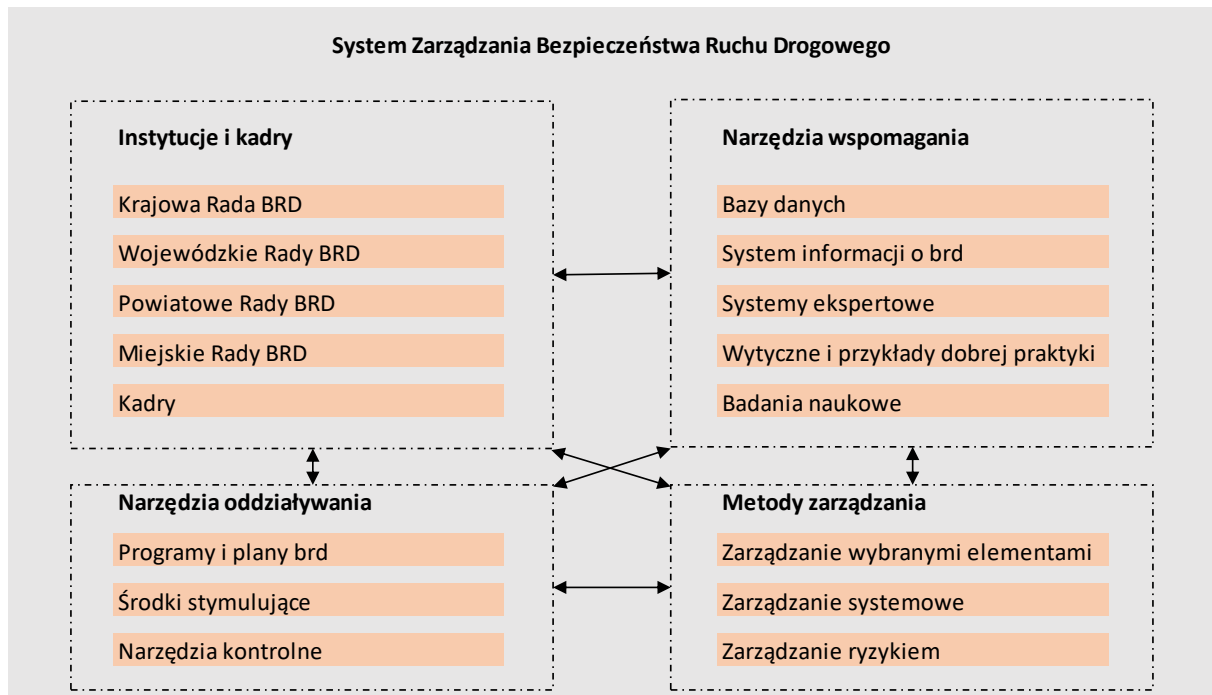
System Zarządzania Bezpieczeństwa Ruchu Drogowego

Instytucje i kadry

Krajowa Rada BRD

Wojewódzkie Rady BRD

Powiatowe Rady BRD

Miejskie Rady BRD

Kadry

Narzędzia wspomagania

Bazy danych

System informacji o brd

Systemy ekspertowe

Wytyczne i przykłady dobrej praktyki

Badania naukowe

Narzędzia oddziaływania

Programy i plany brd

Środki stymulujące

Narzędzia kontrolne

Metody zarządzania

Zarządzanie wybranymi elementami

Zarządzanie systemowe

Zarządzanie ryzykiem